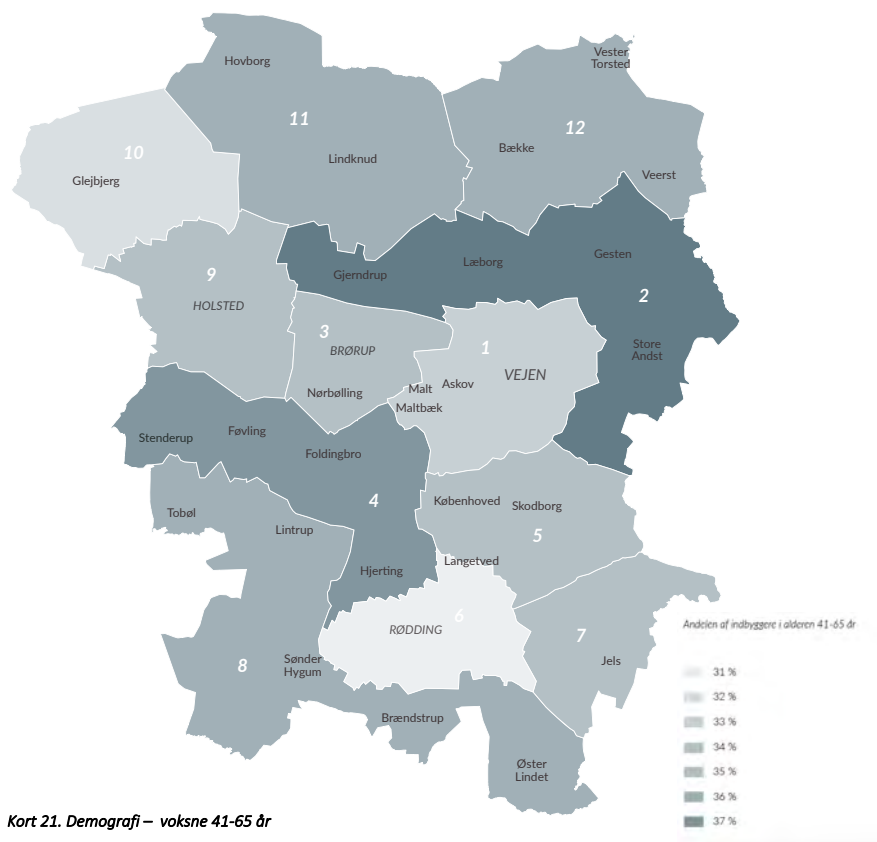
Hovborg
Vester Torsted
11
12
10
Bække
Lindknud
Glejbjerg
Veerst
Gesten
Gjerndrup
Læborg
9
2
HOLSTED
3
Store Andst
1
BRØRUP
Askov
VEJEN
Malt
Nørbølling
Maltbæk
Stenderup
Føvling
Foldingbro
4
København
Skodborg
Tobøl
5
Lintrup
Langetved
Hjerting
6
RØDDING
7
Andelen af indbyggere i alderen 41-65 år
8
Jels
Sønder Hygum
31 %
32 %
Brændstrup
33 %
34 %
35 %
Øster Lindet
36 %
37 %
Kort 21. Demografi – voksne 41-65 år